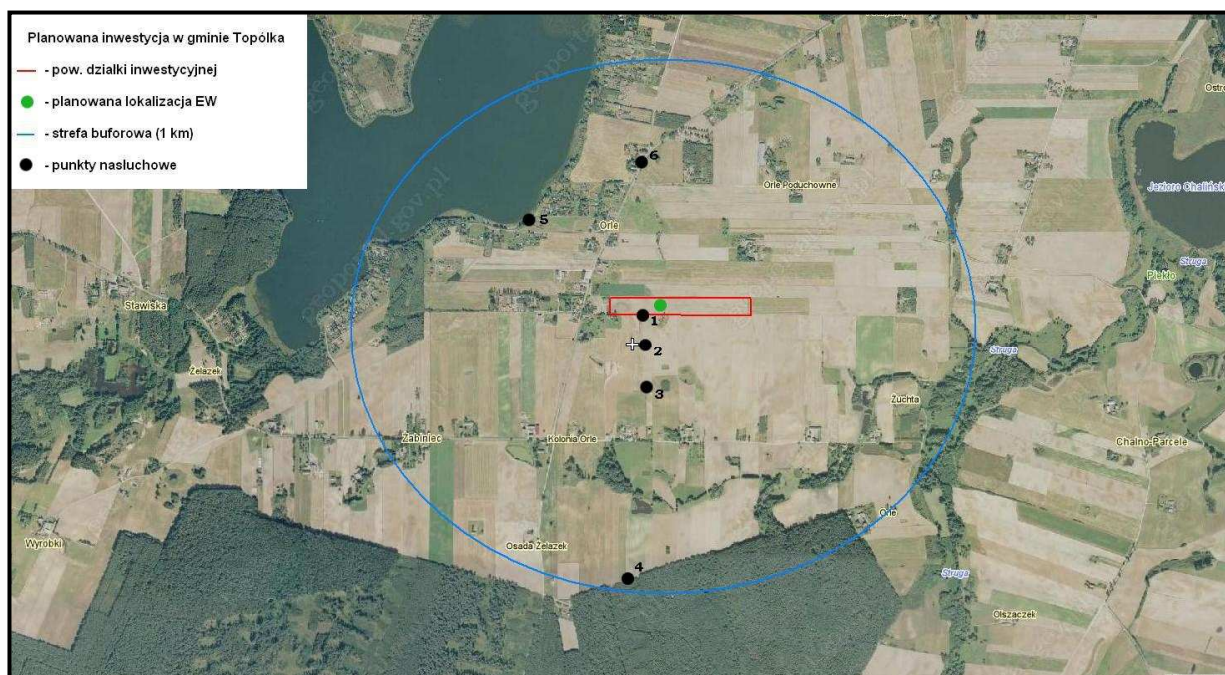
Planowana inwestycja w gminie Topólka
- pow. działki inwestycyjnej
- planowana lokalizacja EW
- strefa buforowa (1 km)
- punkty nasłuchowe

geoportal.gov.pl

6
5
Orle
Orle Poduchowne
Jezioro Chalińskie
Ostr
Stawiska
1
2
3
Struga
Płaskie
Żelazek
Żuchta
Żabiniec
Kolonia Orle
Chalno-Parcele
Orle
Wyrobki
Osada Żelazek
4
Struga
Olszaczek